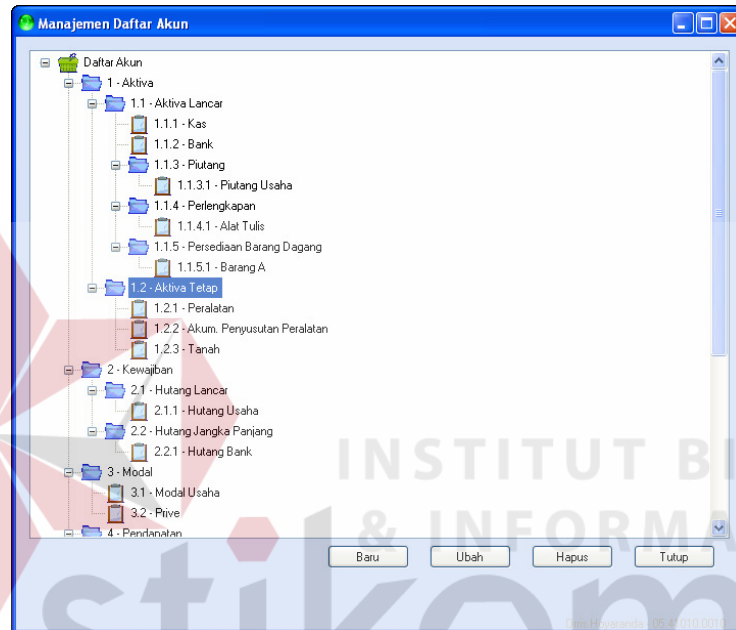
Manajemen Daftar Akun

Daftar Akun
1 - Aktiva
1.1 - Aktiva Lancar
1.1.1 - Kas
1.1.2 - Bank
1.1.3 - Piutang
1.1.3.1 - Piutang Usaha
1.1.4 - Perlengkapan
1.1.4.1 - Alat Tulis
1.1.5 - Persediaan Barang Dagang
1.1.5.1 - Barang A
1.2 - Aktiva Tetap
1.2.1 - Peralatan
1.2.2 - Akum. Penyusutan Peralatan
1.2.3 - Tanah
2 - Kewajiban
2.1 - Hutang Lancar
2.1.1 - Hutang Usaha
2.2 - Hutang Jangka Panjang
2.2.1 - Hutang Bank
3 - Modal
3.1 - Modal Usaha
3.2 - Prive
4 - Pendapatan

Baru Ubah Hapus Tutup

INSTITUT BI
& INFORMA
stikom
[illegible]